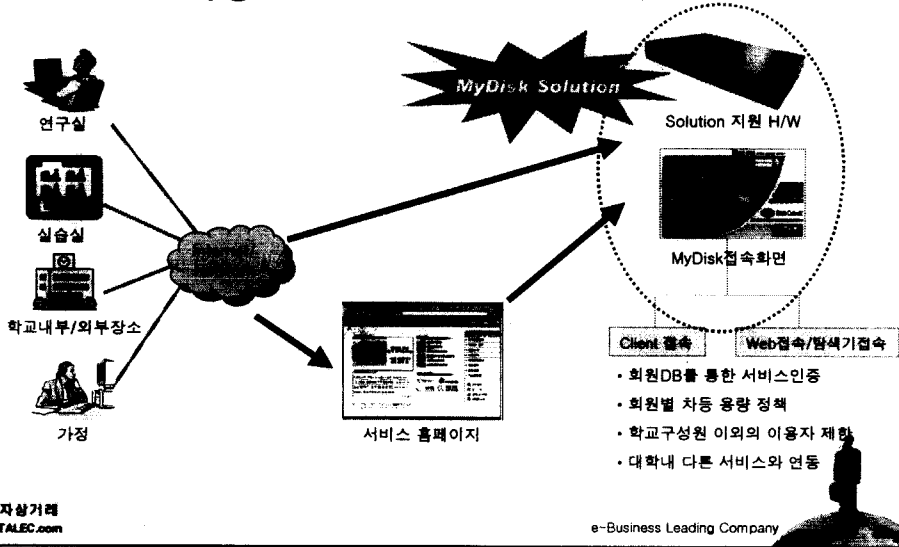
연구실

실습실

학교내부/외부장소

가정

MyDisk Solution

Solution 지원 H/W

MyDisk접속화면

서비스 홈페이지

Client 접속

Web접속/탐색기접속

• 회원DB를 통한 서비스인증

• 회원별 차등 용량 정책

• 학교구성원 이외의 이용자 제한

• 대학내 다른 서비스와 연동

자상거래
TALEC.com

e-Business Leading Company